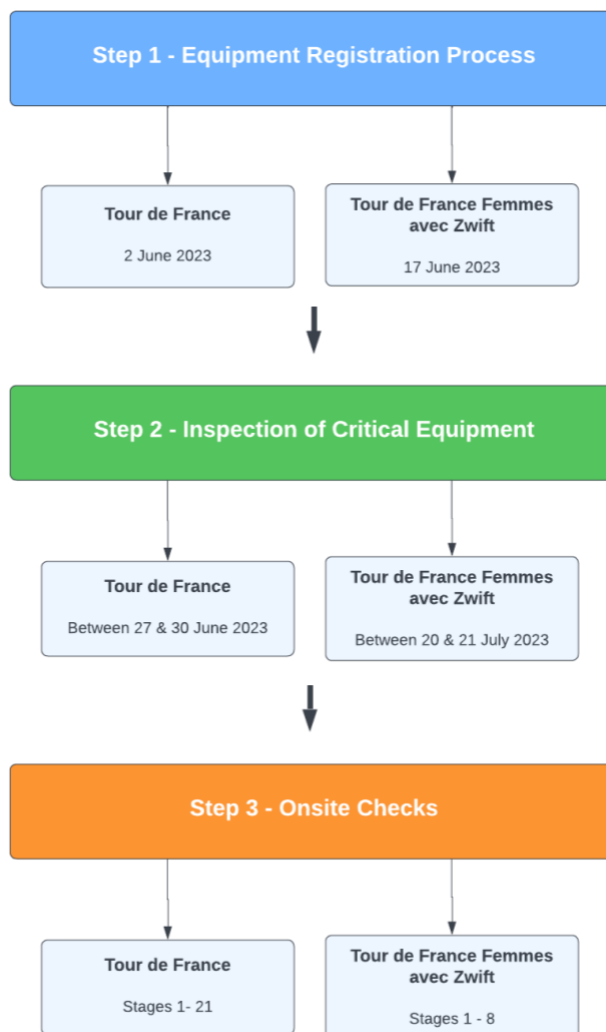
Step 1 - Equipment Registration Process

Tour de France

2 June 2023

Tour de France Femmes avec Zwift

17 June 2023

Step 2 - Inspection of Critical Equipment

Tour de France

Between 27 & 30 June 2023

Tour de France Femmes avec Zwift

Between 20 & 21 July 2023

Step 3 - Onsite Checks

Tour de France

Stages 1- 21

Tour de France Femmes avec Zwift

Stages 1 - 8